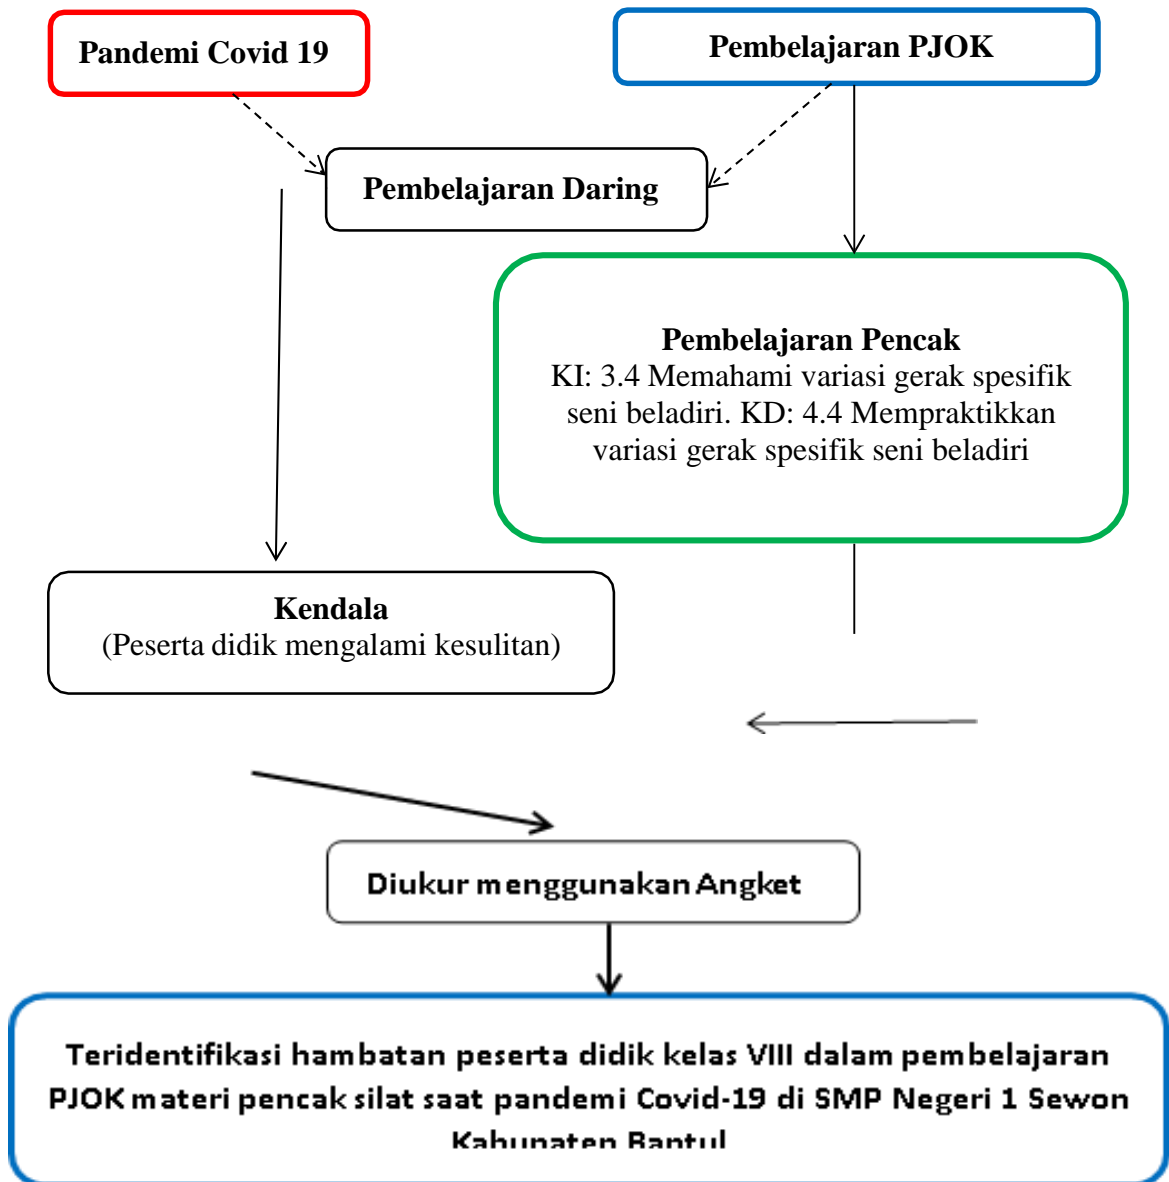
Pandemi Covid 19

Pembelajaran PJOK

Pembelajaran Daring

Pembelajaran Pencak
KI: 3.4 Memahami variasi gerak spesifik seni beladiri. KD: 4.4 Mempraktikkan variasi gerak spesifik seni beladiri

Kendala
(Peserta didik mengalami kesulitan)

Diukur menggunakan Angket

Teridentifikasi hambatan peserta didik kelas VIII dalam pembelajaran PJOK materi pencak silat saat pandemi Covid-19 di SMP Negeri 1 Sewon Kabupaten Bantul